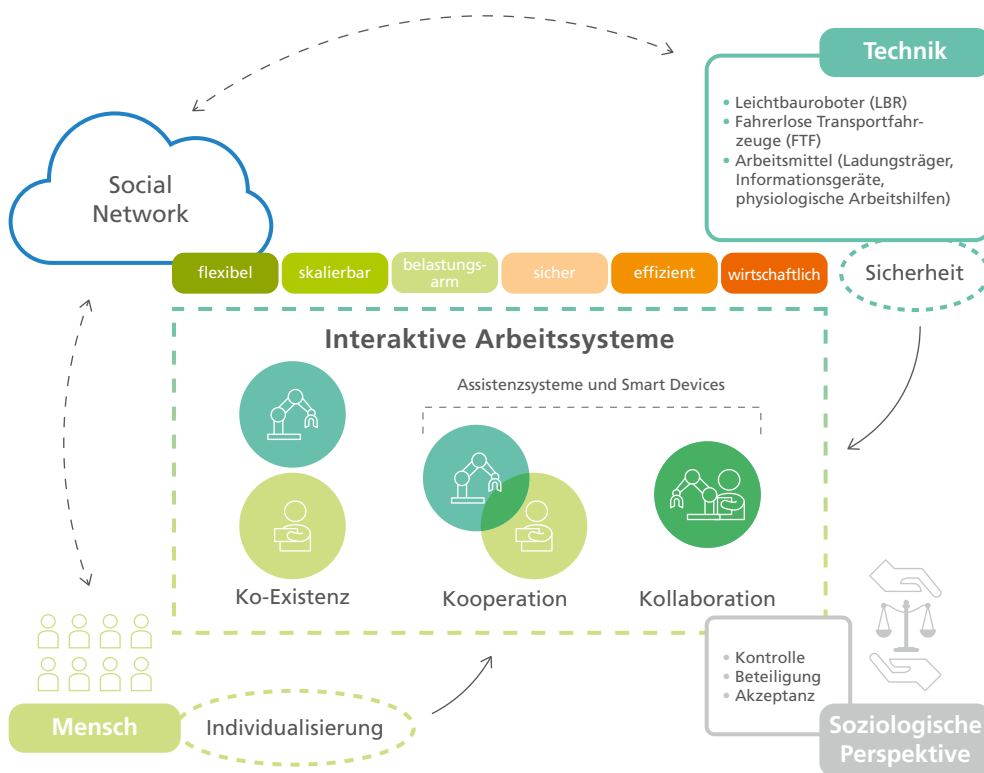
Technik

• Leichtbauroboter (LBR)
• Fahrerlose Transportfahrzeuge (FTF)
• Arbeitsmittel (Ladungsträger, Informationsgeräte, physiologische Arbeitshilfen)

Social Network

flexibel | skalierbar | belastungsarm | sicher | effizient | wirtschaftlich

Sicherheit

Interaktive Arbeitssysteme

Assistenzsysteme und Smart Devices

Ko-Existenz

Kooperation

Kollaboration

• Kontrolle
• Beteiligung
• Akzeptanz

Mensch

Individualisierung

Soziologische Perspektive